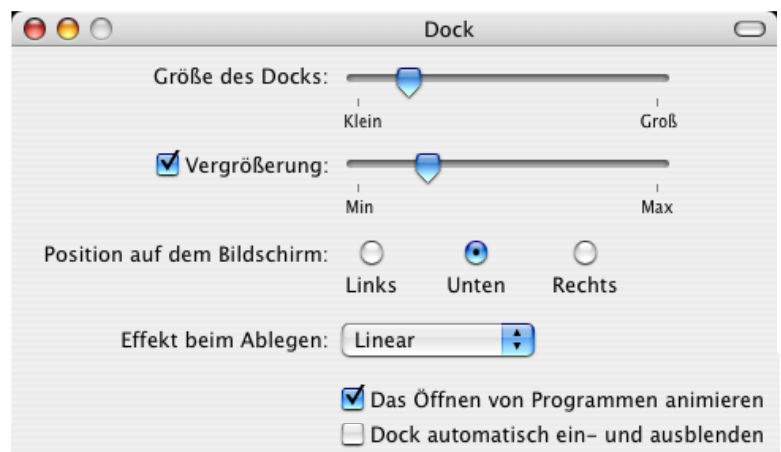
Dock

Größe des Docks:
Klein
Groß

Vergrößerung:
Min
Max

Position auf dem Bildschirm:
Links
Unten
Rechts

Effekt beim Ablegen: Linear

Das Öffnen von Programmen animieren

Dock automatisch ein- und ausblenden